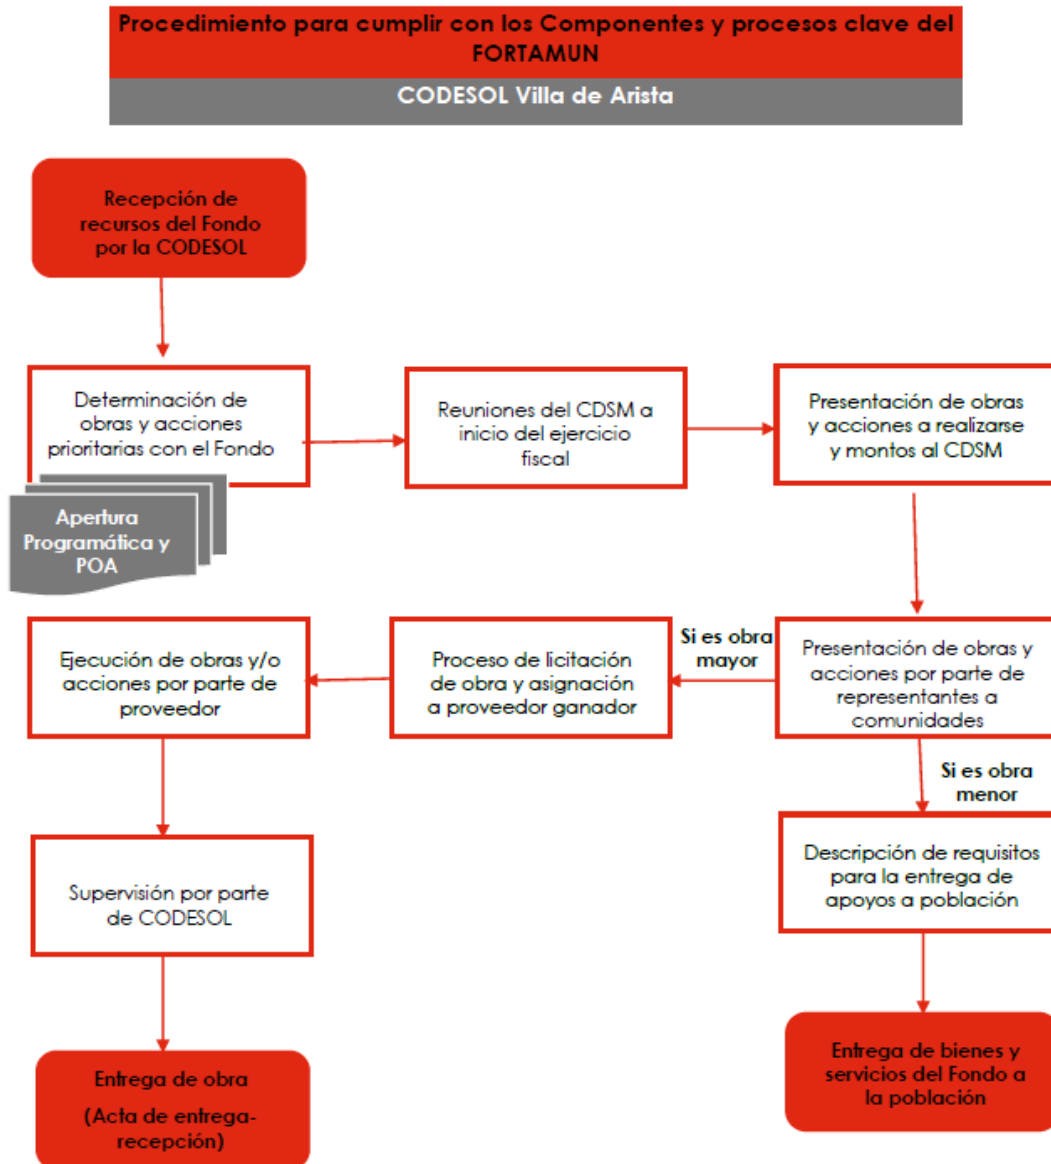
Procedimiento para cumplir con los Componentes y procesos clave del FORTAMUN

CODESOL Villa de Arista

Recepción de recursos del Fondo por la CODESOL

Determinación de obras y acciones prioritarias con el Fondo

Apertura Programática y POA

Reuniones del CDSM a inicio del ejercicio fiscal

Presentación de obras y acciones a realizarse y montos al CDSM

Presentación de obras y acciones por parte de representantes a comunidades

Si es obra mayor

Proceso de licitación de obra y asignación a proveedor ganador

Ejecución de obras y/o acciones por parte de proveedor

Supervisión por parte de CODESOL

Entrega de obra

(Acta de entrega-recepción)

Si es obra menor

Descripción de requisitos para la entrega de apoyos a población

Entrega de bienes y servicios del Fondo a la población